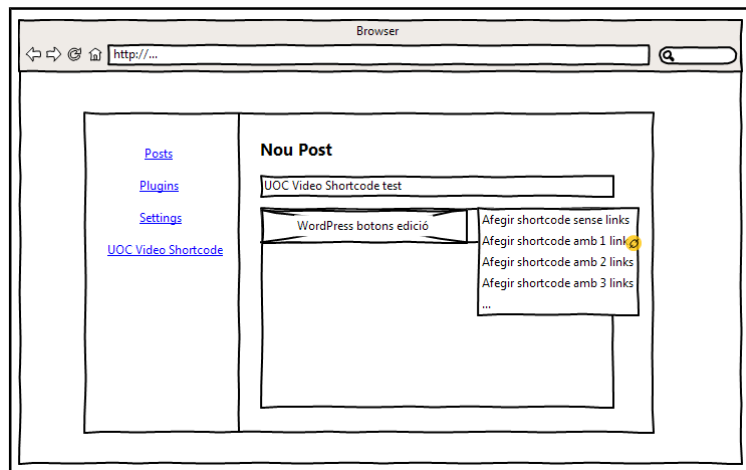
Browser

http://...

Posts

Plugins

Settings

UOC Video Shortcode

Nou Post

UOC Video Shortcode test

WordPress botons edició

Afegir shortcode sense links
Afegir shortcode amb 1 link
Afegir shortcode amb 2 links
Afegir shortcode amb 3 links
...